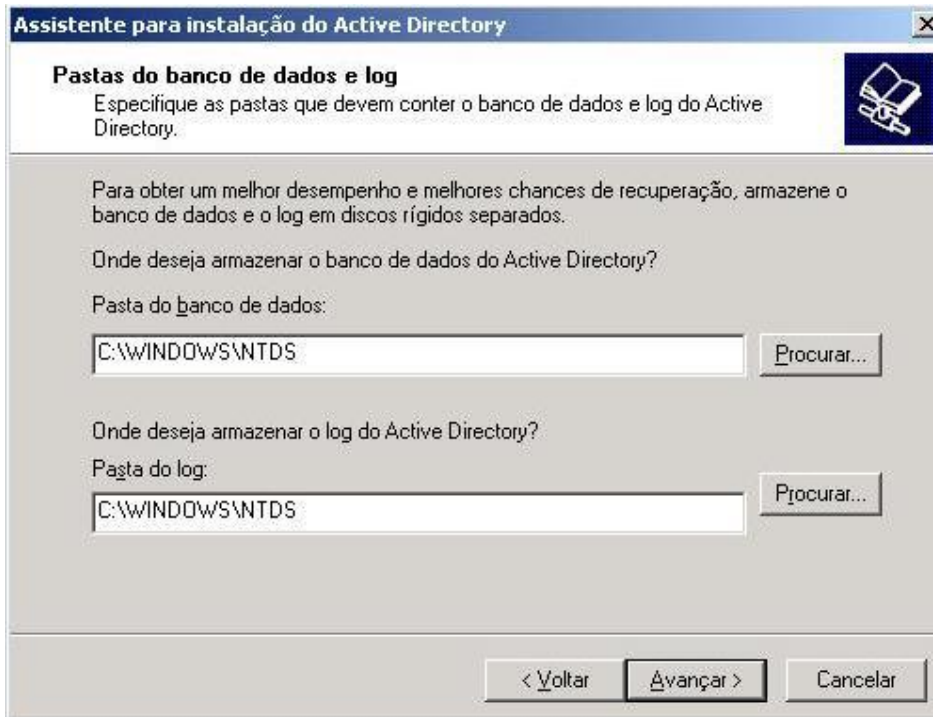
Assistente para instalação do Active Directory

Pastas do banco de dados e log
Especifique as pastas que devem conter o banco de dados e log do Active Directory.

Para obter um melhor desempenho e melhores chances de recuperação, armazene o banco de dados e o log em discos rígidos separados.

Onde deseja armazenar o banco de dados do Active Directory?

Pasta do banco de dados:

C:\WINDOWS\NTDS

Procurar...

Onde deseja armazenar o log do Active Directory?

Pasta do log:

C:\WINDOWS\NTDS

Procurar...

< Voltar

Avançar >

Cancelar